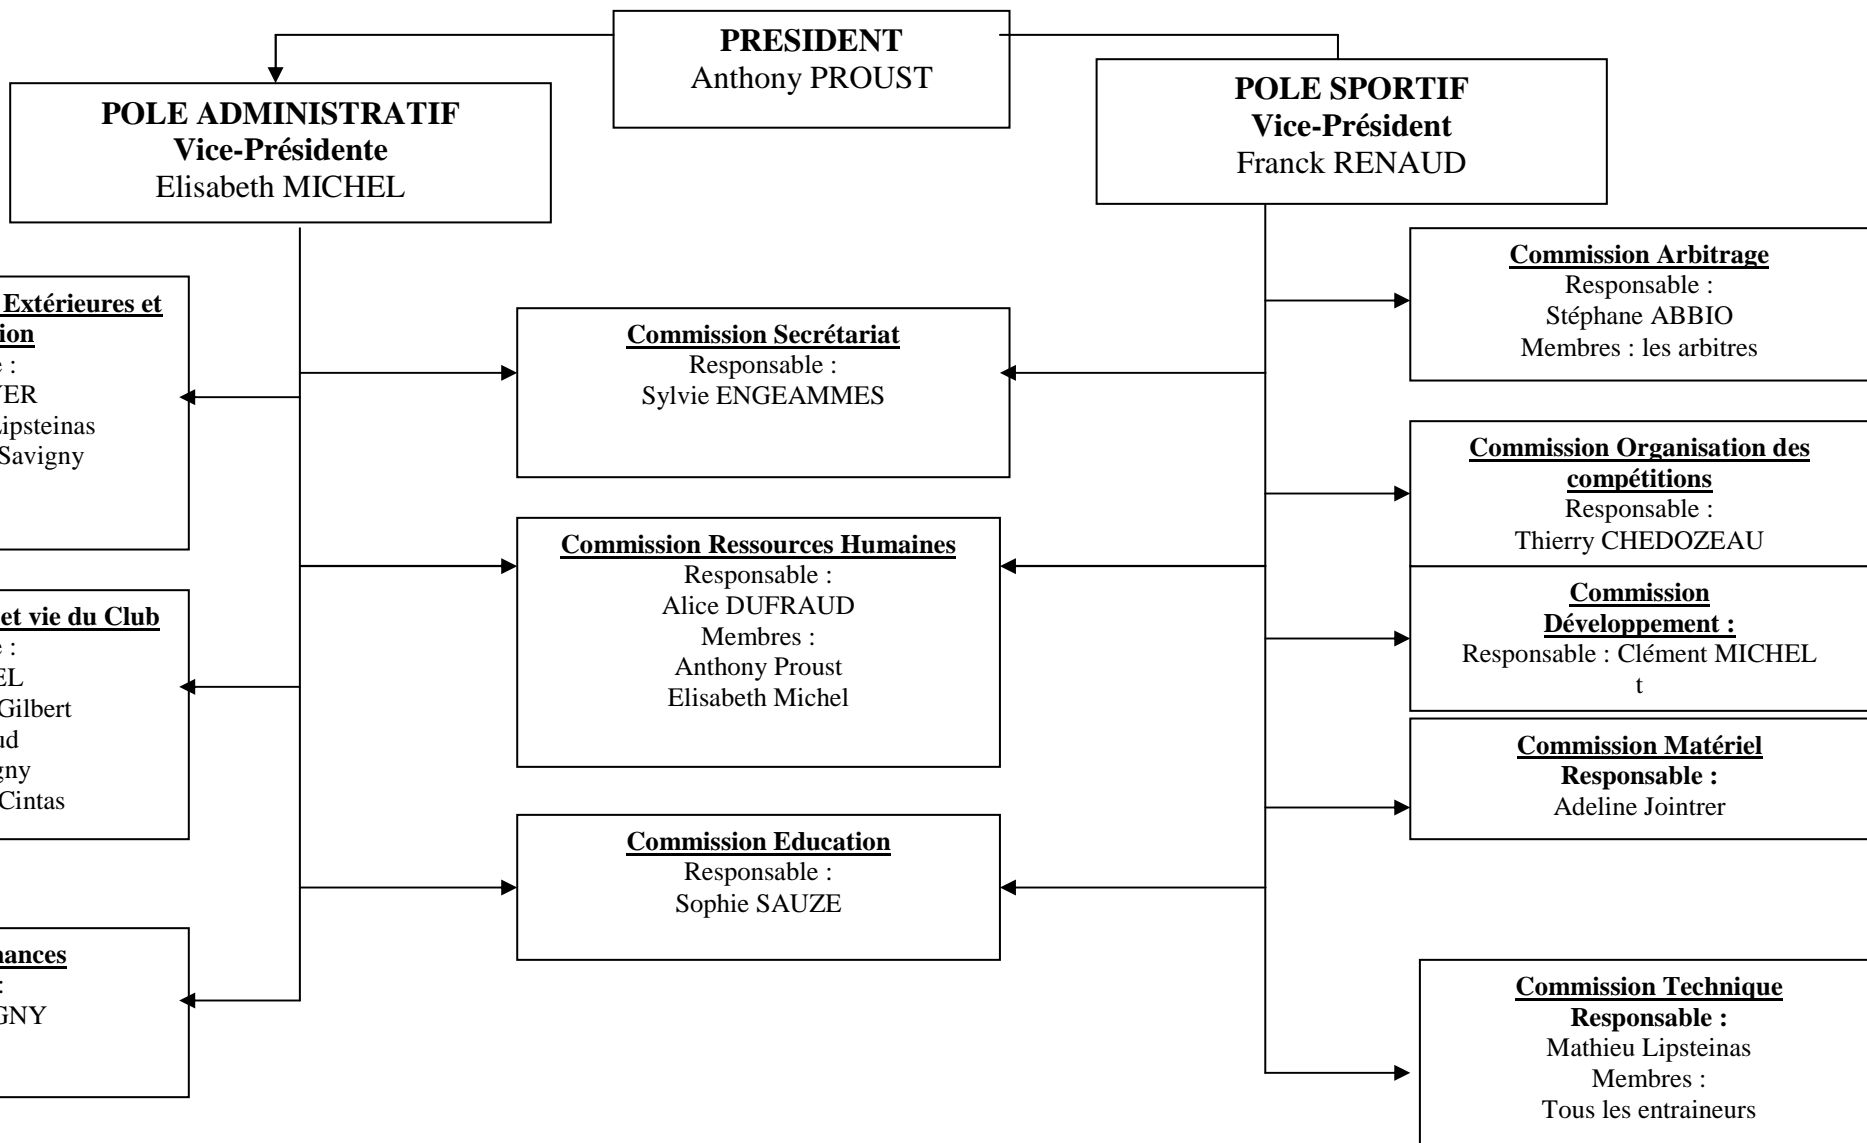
**PRESIDENT**
Anthony PROUST

**POLE ADMINISTRATIF**
**Vice-Présidente**
Elisabeth MICHEL

**POLE SPORTIF**
**Vice-Président**
Franck RENAUD

**Extérieures et**
**ion**
:
YER
ipsteinas
Savigny

**et vie du Club**
:
EL
Gilbert
ud
gny
Cintas

**nances**
:
GNY

**Commission Secrétariat**
Responsable :
Sylvie ENGEAMMES

**Commission Ressources Humaines**
Responsable :
Alice DUFRAUD
Membres :
Anthony Proust
Elisabeth Michel

**Commission Education**
Responsable :
Sophie SAUZE

**Commission Arbitrage**
Responsable :
Stéphane ABBIO
Membres : les arbitres

**Commission Organisation des compétitions**
Responsable :
Thierry CHEDOZEAU

**Commission Développement :**
Responsable : Clément MICHEL
t

**Commission Matériel**
**Responsable :**
Adeline Jointrer

**Commission Technique**
**Responsable :**
Mathieu Lipsteinas
Membres :
Tous les entraineurs